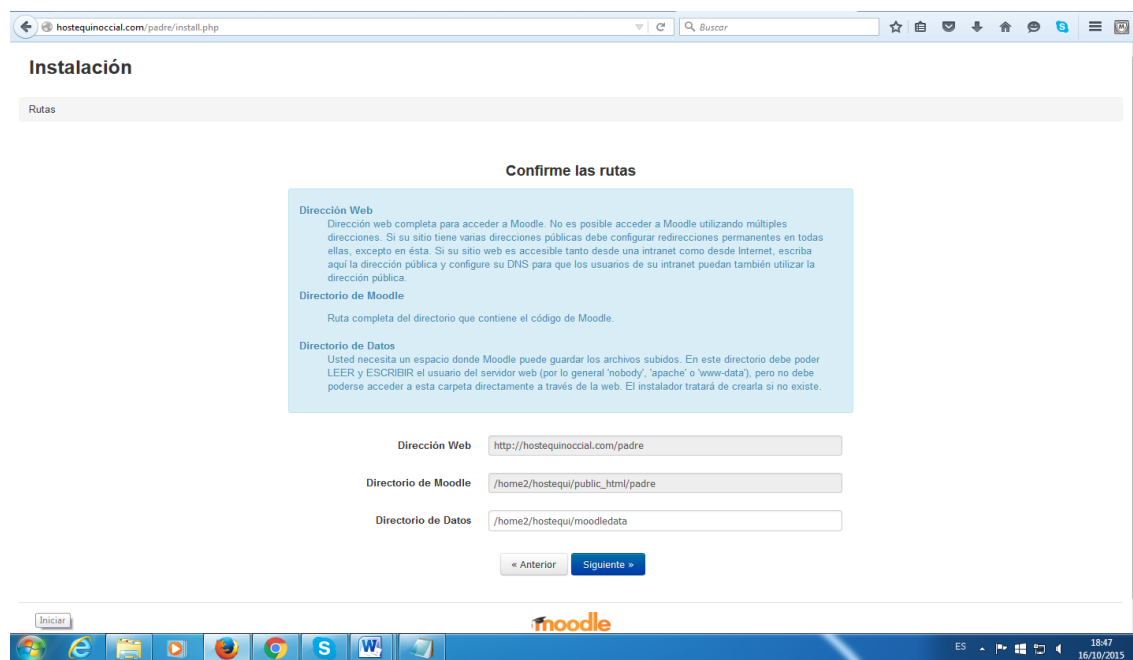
hostequinoccial.com/padre/install.php

Buscar

Instalación

Rutas

Confirme las rutas

Dirección Web
Dirección web completa para acceder a Moodle. No es posible acceder a Moodle utilizando múltiples direcciones. Si su sitio tiene varias direcciones públicas debe configurar redirecciones permanentes en todas ellas, excepto en ésta. Si su sitio web es accesible tanto desde una intranet como desde Internet, escriba aquí la dirección pública y configure su DNS para que los usuarios de su intranet puedan también utilizar la dirección pública.

Directorio de Moodle
Ruta completa del directorio que contiene el código de Moodle.

Directorio de Datos
Usted necesita un espacio donde Moodle puede guardar los archivos subidos. En este directorio debe poder LEER y ESCRIBIR el usuario del servidor web (por lo general 'nobody', 'apache' o 'www-data'), pero no debe poderse acceder a esta carpeta directamente a través de la web. El instalador tratará de crearla si no existe.

Dirección Web http://hostequinoccial.com/padre

Directorio de Moodle /home2/hostequi/public_html/padre

Directorio de Datos /home2/hostequi/moodledata

« Anterior Siguiente »

Iniciar

moodle

ES

18:47
16/10/2015